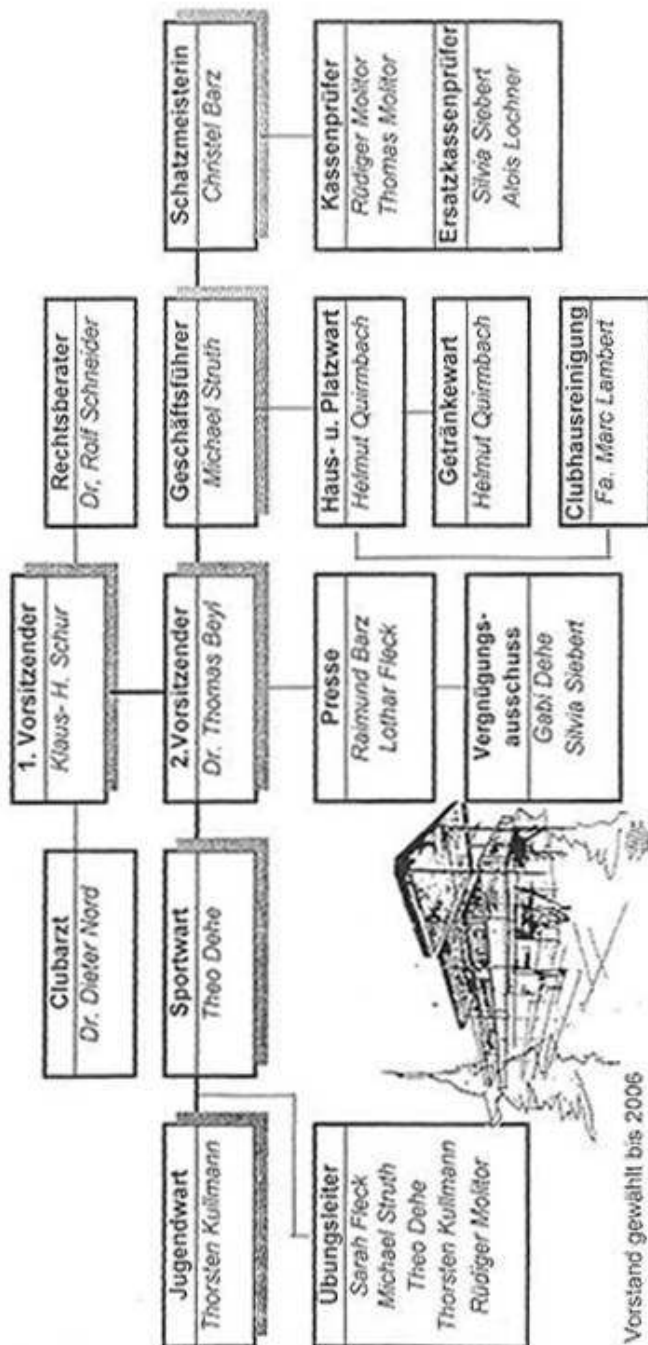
1. Vorsitzender
Klaus- H. Schur

Clubarzt
Dr. Dieter Nord

Rechtsberater
Dr. Rolf Schneider

2.Vorsitzender
Dr. Thomas Beyl

Sportwart
Theo Dehe

Geschäftsführer
Michael Struth

Schatzmeisterin
Christel Barz

Jugendwart
Thorsten Kullmann

Übungsleiter
Sarah Fleck
Michael Struth
Theo Dehe
Thorsten Kullmann
Rüdiger Molitor

Presse
Raimund Barz
Lothar Fleck

Vergnügungs-ausschuss
Gabi Dehe
Silvia Siebert

Haus- u. Platzwart
Helmut Quirmbach

Getränkewart
Helmut Quirmbach

Clubhausreinigung
Fa. Marc Lambert

Kassenprüfer
Rüdiger Molitor
Thomas Molitor

Ersatzkassenprüfer
Silvia Siebert
Alois Lochner

Vorstand gewählt bis 2006